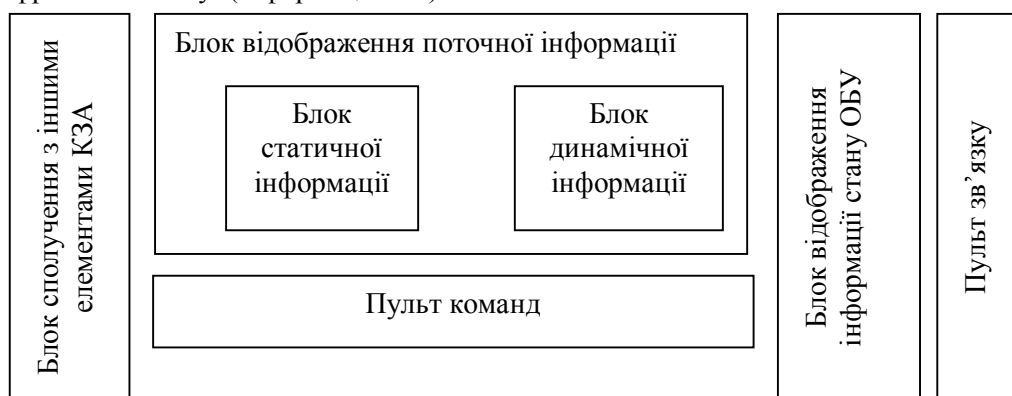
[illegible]

Блок сполучення з іншими елементами КЗА

Блок відображення поточної інформації

Блок статичної інформації

Блок динамічної інформації

Пульт команд

Блок відображення інформації стану ОБУ

Пульт зв'язку